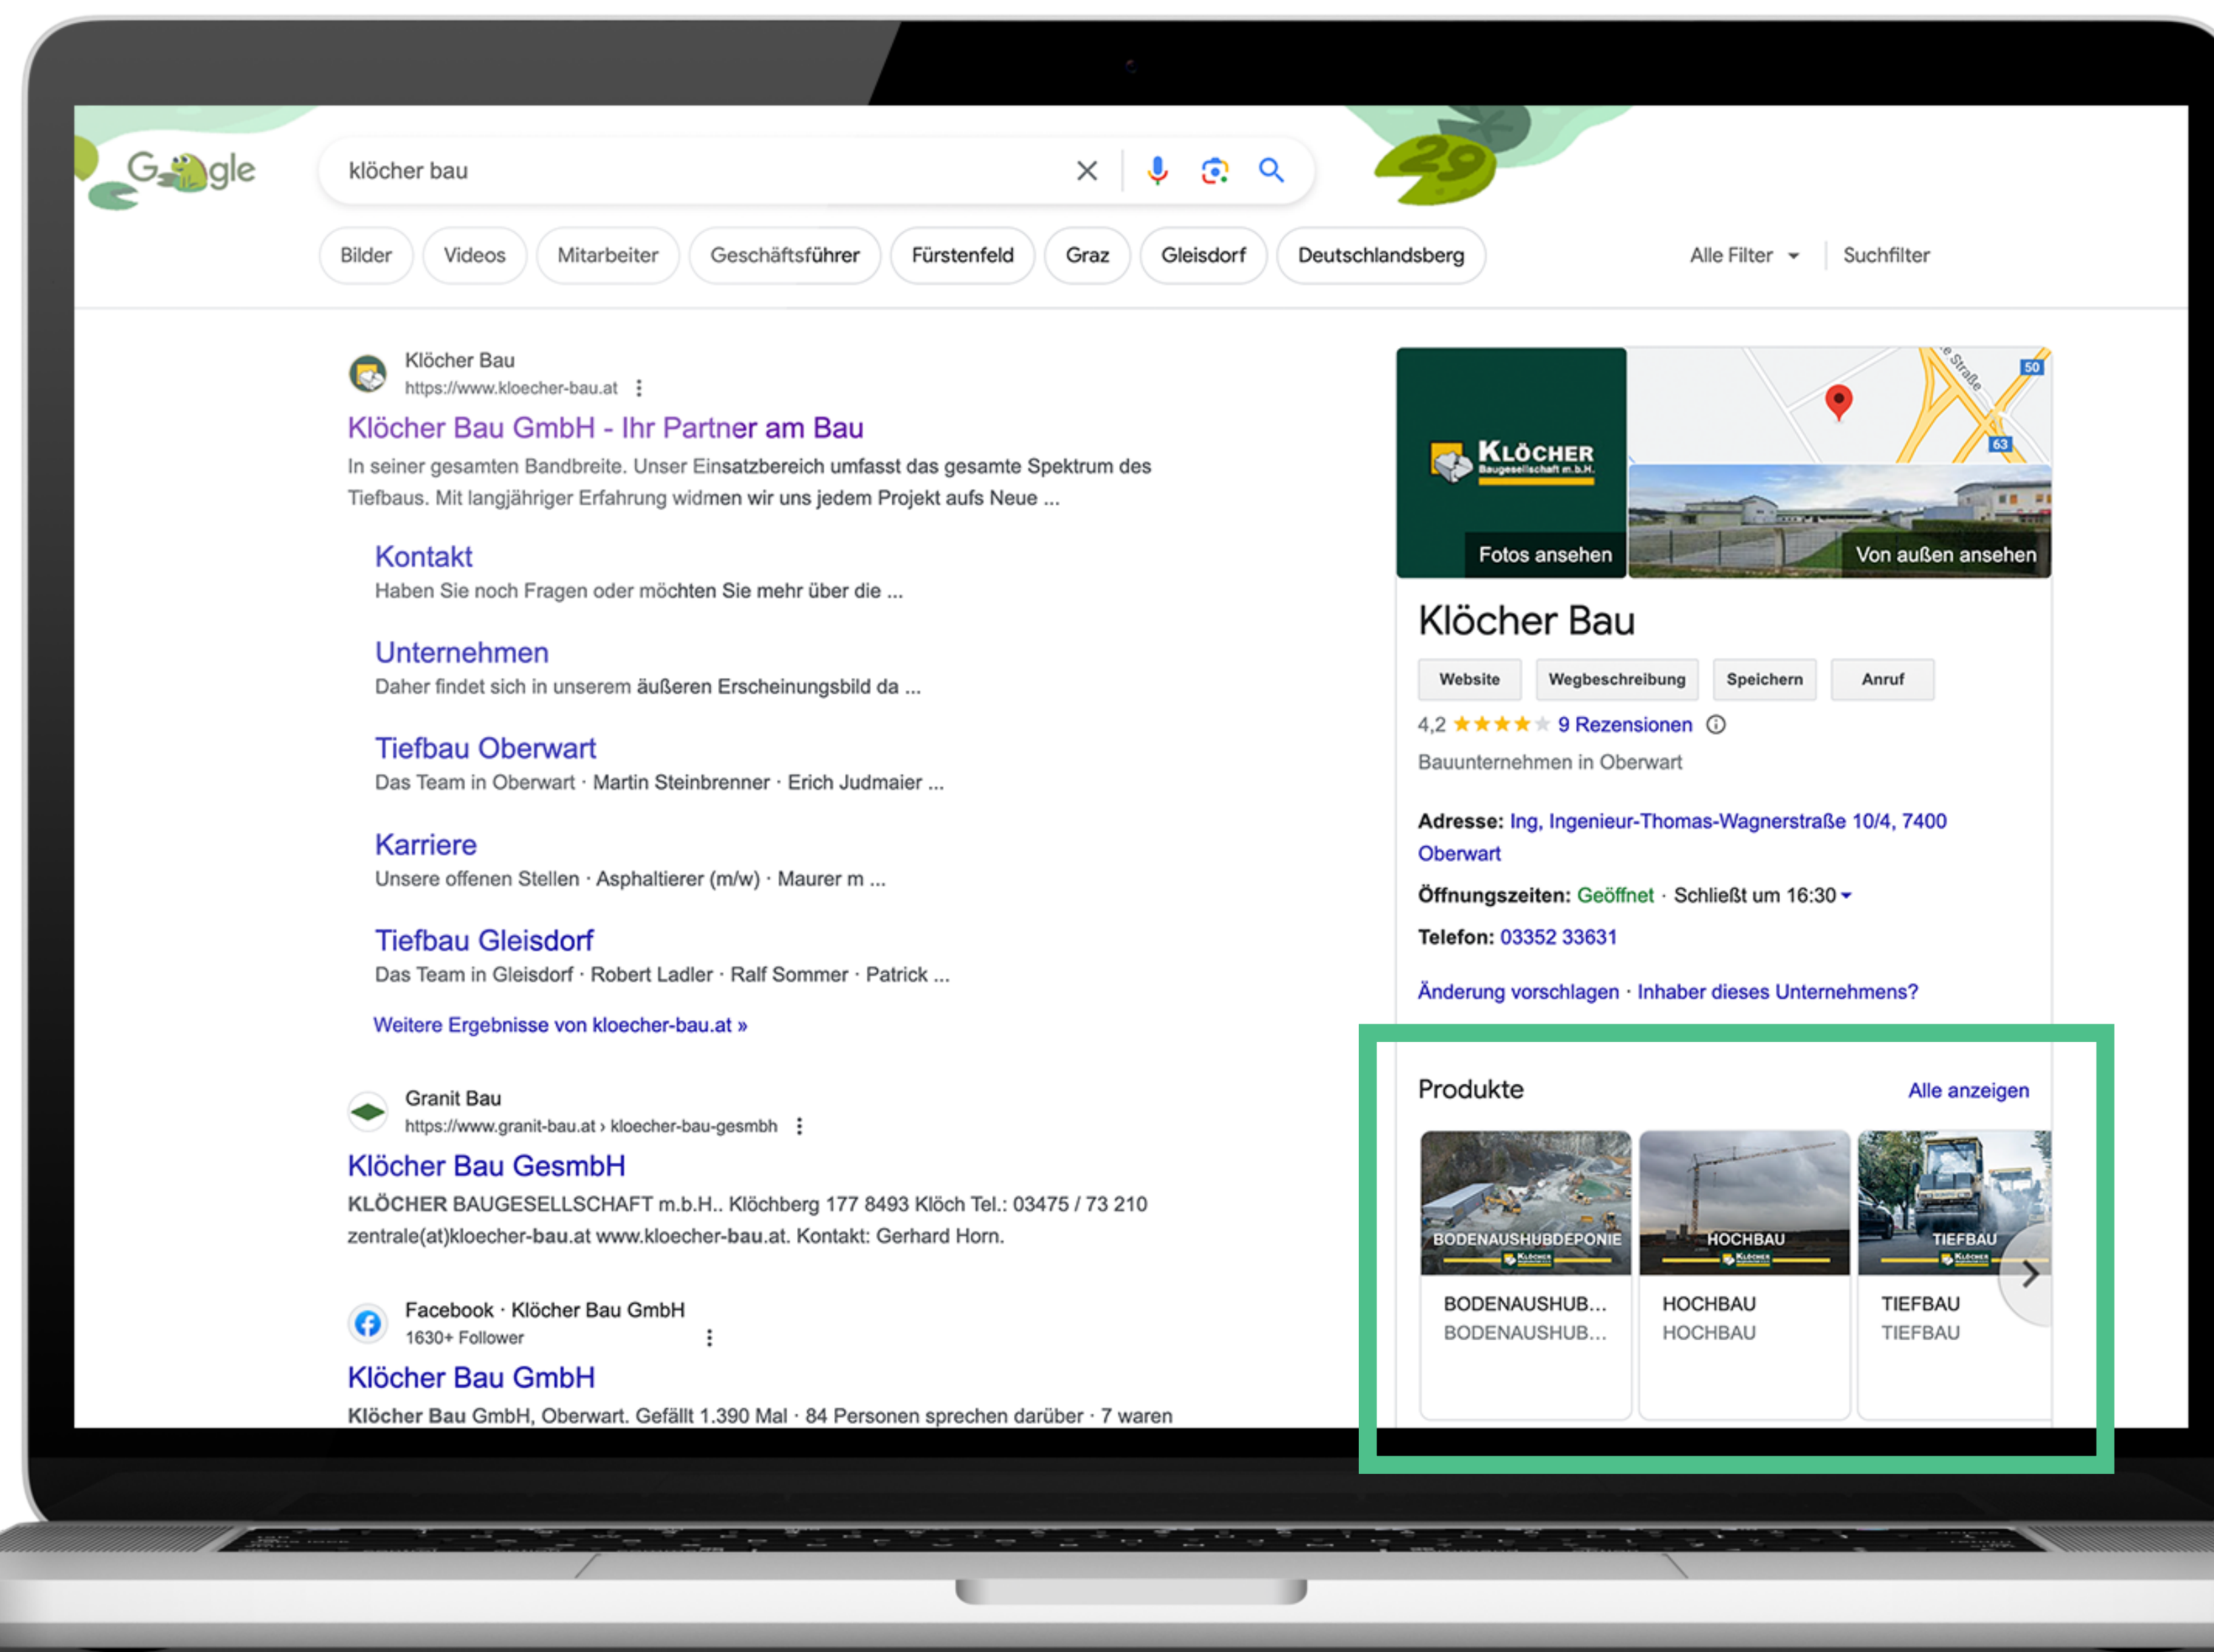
Google

klöcher bau

Bilder Videos Mitarbeiter Geschäftsführer Fürstenfeld Graz Gleisdorf Deutschlandsberg

Alle Filter Suchfilter

Klöcher Bau
https://www.kloecher-bau.at

Klöcher Bau GmbH - Ihr Partner am Bau

In seiner gesamten Bandbreite. Unser Einsatzbereich umfasst das gesamte Spektrum des Tiefbaus. Mit langjähriger Erfahrung widmen wir uns jedem Projekt aufs Neue ...

Kontakt
Haben Sie noch Fragen oder möchten Sie mehr über die ...

Unternehmen
Daher findet sich in unserem äußeren Erscheinungsbild da ...

Tiefbau Oberwart
Das Team in Oberwart · Martin Steinbrenner · Erich Judmaier ...

Karriere
Unsere offenen Stellen · Asphaltierer (m/w) · Maurer m ...

Tiefbau Gleisdorf
Das Team in Gleisdorf · Robert Ladler · Ralf Sommer · Patrick ...

Weitere Ergebnisse von kloecher-bau.at »

Granit Bau
https://www.granit-bau.at › kloecher-bau-gesmbh

Klöcher Bau GesmbH

KLÖCHER BAUGESELLSCHAFT m.b.H.. Klöchberg 177 8493 Klöch Tel.: 03475 / 73 210 zentrale(at)kloecher-bau.at www.kloecher-bau.at. Kontakt: Gerhard Horn.

Facebook · Klöcher Bau GmbH
1630+ Follower

Klöcher Bau GmbH

Klöcher Bau GmbH, Oberwart. Gefällt 1.390 Mal · 84 Personen sprechen darüber · 7 waren

KLÖCHER Baugesellschaft m.b.H.

Fotos ansehen

Von außen ansehen

Klöcher Bau

Website Wegbeschreibung Speichern Anruf

4,2 ★★★★★ 9 Rezensionen

Bauunternehmen in Oberwart

Adresse: Ing, Ingenieur-Thomas-Wagnerstraße 10/4, 7400 Oberwart

Öffnungszeiten: Geöffnet · Schließt um 16:30

Telefon: 03352 33631

Änderung vorschlagen · Inhaber dieses Unternehmens?

Produkte

Alle anzeigen

BODENAUSHUBDEPONIE
BODENAUSHUB...
BODENAUSHUB...

HOCHBAU
HOCHBAU
HOCHBAU

TIEFBAU
TIEFBAU
TIEFBAU